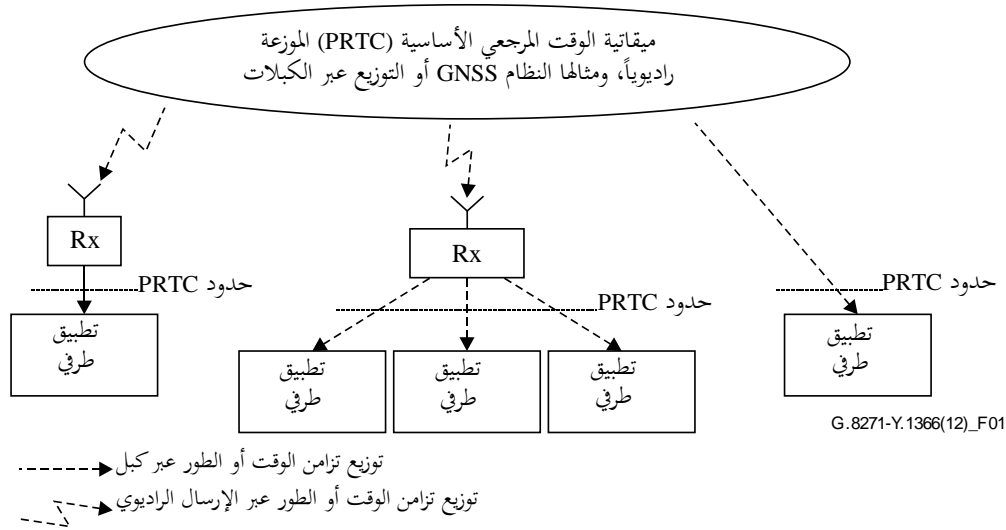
ميقاتية الوقت المرجعي الأساسية (PRTC) الموزعة راديوياً، ومثالها النظام GNSS أو التوزيع عبر الكبلات

Rx

حدود PRTC

تطبيق طرفي

Rx

حدود PRTC

تطبيق طرفي

تطبيق طرفي

تطبيق طرفي

حدود PRTC

تطبيق طرفي

G.8271-Y.1366(12)_F01

توزيع تزامن الوقت أو الطور عبر كبل

توزيع تزامن الوقت أو الطور عبر الإرسال الراديوي